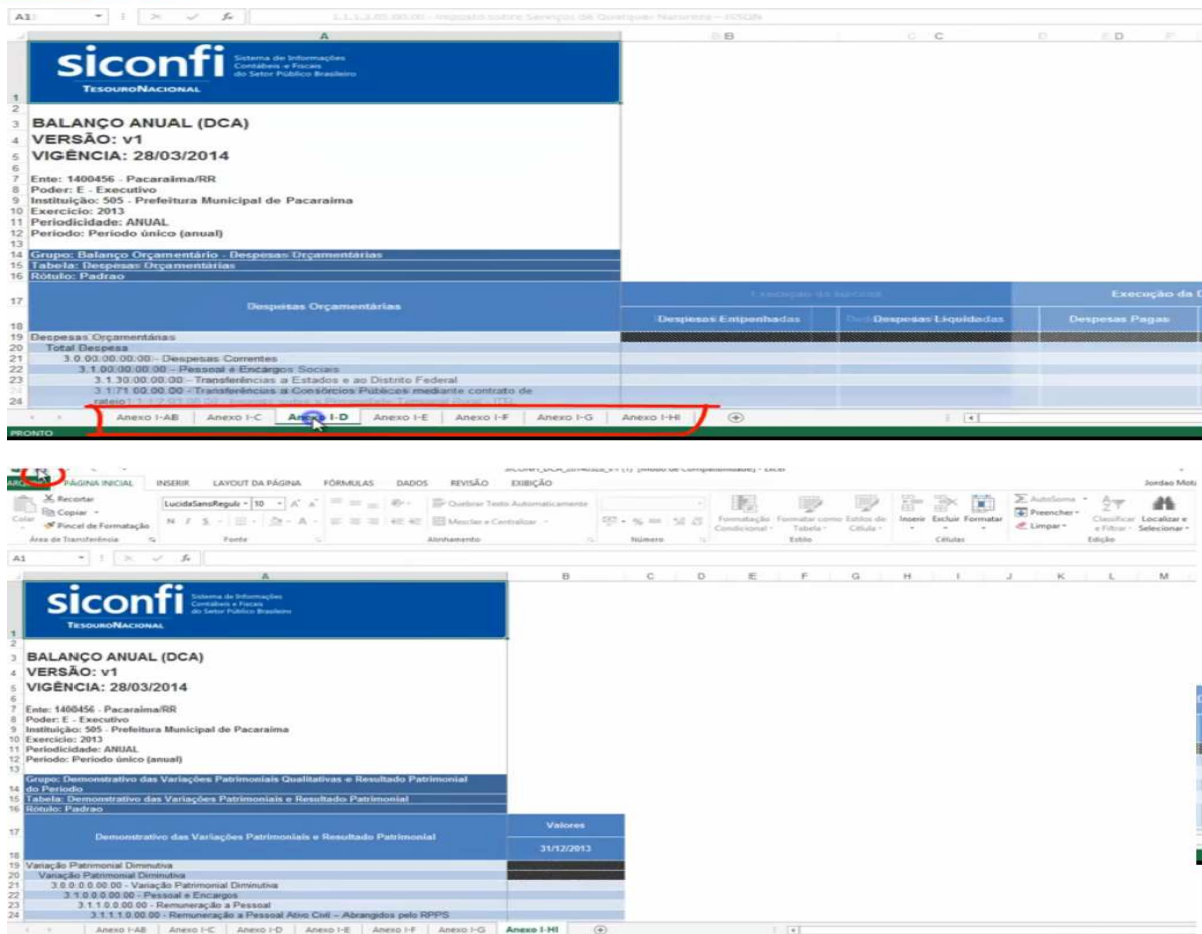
A1 | $f_x$ | 1.1.1.3.05.00.00 - Imposto sobre Serviços de Qualquer Natureza - ISSQN

A | B | C | D

siconfi Sistema de Informações Contábeis e Fiscais do Setor Público Brasileiro
TESOURONACIONAL

BALANÇO ANUAL (DCA)
VERSÃO: v1
VIGÊNCIA: 28/03/2014

Ente: 1400456 - Pacaraima/RR
Poder: E - Executivo
Instituição: 505 - Prefeitura Municipal de Pacaraima
Exercício: 2013
Periodicidade: ANUAL
Período: Período único (anual)

Grupo: Balanço Orçamentário - Despesas Orçamentárias
Tabela: Despesas Orçamentárias
Rótulo: Padrao

| Despesas Orçamentárias | Execução da Despesa | | | Execução da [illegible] |
|---|---|---|---|---|
| | Despesas Empenhadas | Despesas Liquidadas | Despesas Pagas | |
| Despesas Orçamentárias | | | | |
| Total Despesa | | | | |
| 3.0.00.00.00.00 - Despesas Correntes | | | | |
| 3.1.00.00.00.00 - Pessoal e Encargos Sociais | | | | |
| 3.1.30.00.00.00 - Transferências a Estados e ao Distrito Federal | | | | |
| 3.1.71.00.00.00 - Transferências a Consórcios Públicos mediante contrato de rateio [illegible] | | | | |

Anexo I-AB | Anexo I-C | Anexo I-D | Anexo I-E | Anexo I-F | Anexo I-G | Anexo I-HI
PRONTO

ARQUIVO | PÁGINA INICIAL | INSERIR | LAYOUT DA PÁGINA | FÓRMULAS | DADOS | REVISÃO | EXIBIÇÃO
SICONFI_DCA_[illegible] [Modo de Compatibilidade] - Excel
Jordao Mot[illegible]
Recortar | Copiar | Pincel de Formatação | Colar | Área de Transferência
LucidaSansRegula | 10 | Fonte
Quebrar Texto Automaticamente | Mesclar e Centralizar | Alinhamento
Número
Formatação Condicional | Formatar como Tabela | Estilos de Célula | Estilo
Inserir | Excluir | Formatar | Células
AutoSoma | Preencher | Limpar | Classificar e Filtrar | Localizar e Selecionar | Edição

A1
A | B | C | D | E | F | G | H | I | J | K | L | M

siconfi Sistema de Informações Contábeis e Fiscais do Setor Público Brasileiro
TESOURONACIONAL

BALANÇO ANUAL (DCA)
VERSÃO: v1
VIGÊNCIA: 28/03/2014

Ente: 1400456 - Pacaraima/RR
Poder: E - Executivo
Instituição: 505 - Prefeitura Municipal de Pacaraima
Exercício: 2013
Periodicidade: ANUAL
Período: Período único (anual)

Grupo: Demonstrativo das Variações Patrimoniais Qualitativas e Resultado Patrimonial do Período
Tabela: Demonstrativo das Variações Patrimoniais e Resultado Patrimonial
Rótulo: Padrao

| Demonstrativo das Variações Patrimoniais e Resultado Patrimonial | Valores |
|---|---|
| | 31/12/2013 |
| Variação Patrimonial Diminutiva | |
| Variação Patrimonial Diminutiva | |
| 3.0.0.0.0.00.00 - Variação Patrimonial Diminutiva | |
| 3.1.0.0.0.00.00 - Pessoal e Encargos | |
| 3.1.1.0.0.00.00 - Remuneração a Pessoal | |
| 3.1.1.1.0.00.00 - Remuneração a Pessoal Ativo Civil - Abrangidos pelo RPPS | |

Anexo I-AB | Anexo I-C | Anexo I-D | Anexo I-E | Anexo I-F | Anexo I-G | Anexo I-HI